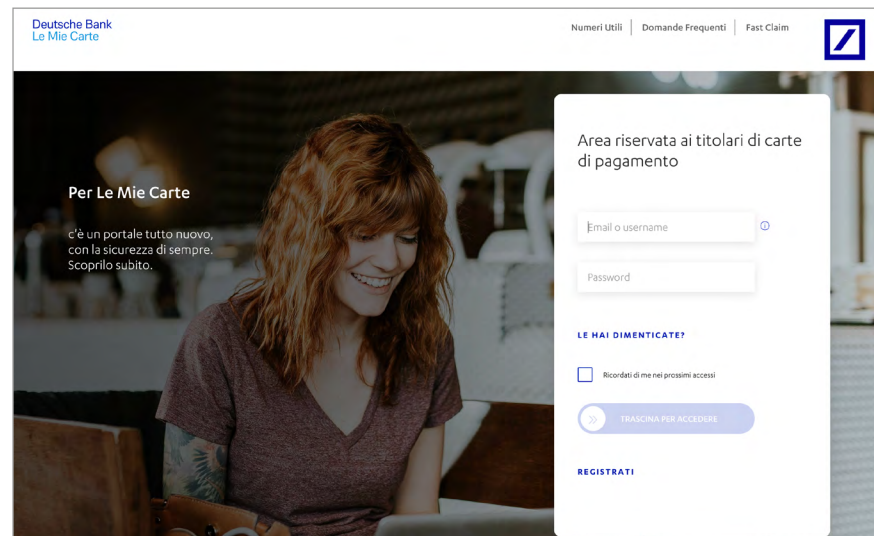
Deutsche Bank
Le Mie Carte

Numeri Utili | Domande Frequenti | Fast Claim

Per Le Mie Carte

c'è un portale tutto nuovo, con la sicurezza di sempre. Scoprilo subito.

Area riservata ai titolari di carte di pagamento

Email o username

Password

LE HAI DIMENTICATE?

Ricordati di me nei prossimi accessi

TRASCINA PER ACCEDERE

REGISTRATI